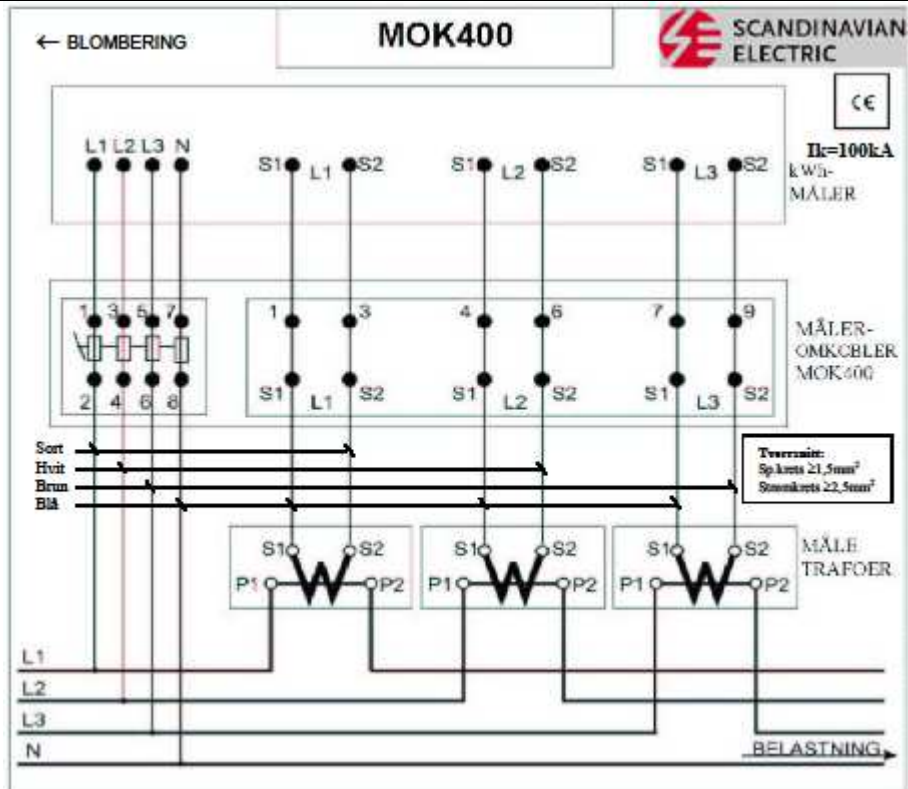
← BLOMBERING

MOK400

SCANDINAVIAN ELECTRIC

CE

Ik=100kA

L1 L2 L3 N

S1 L1 S2

S1 L2 S2

S1 L3 S2

kWh-MÅLER

1 3 5 7

2 4 6 8

1 3

S1 L1 S2

4 6

S1 L2 S2

7 9

S1 L3 S2

MÅLER-OMKOBLER MOK400

Sort

Hvit

Brun

Blå

Tverrsnitt:
Sp.krets ≥1,5mm²
Strømkrets ≥2,5mm²

S1 S2
P1 P2

S1 S2
P1 P2

S1 S2
P1 P2

MÅLE TRAFOER

L1

L2

L3

N

BELASTNING